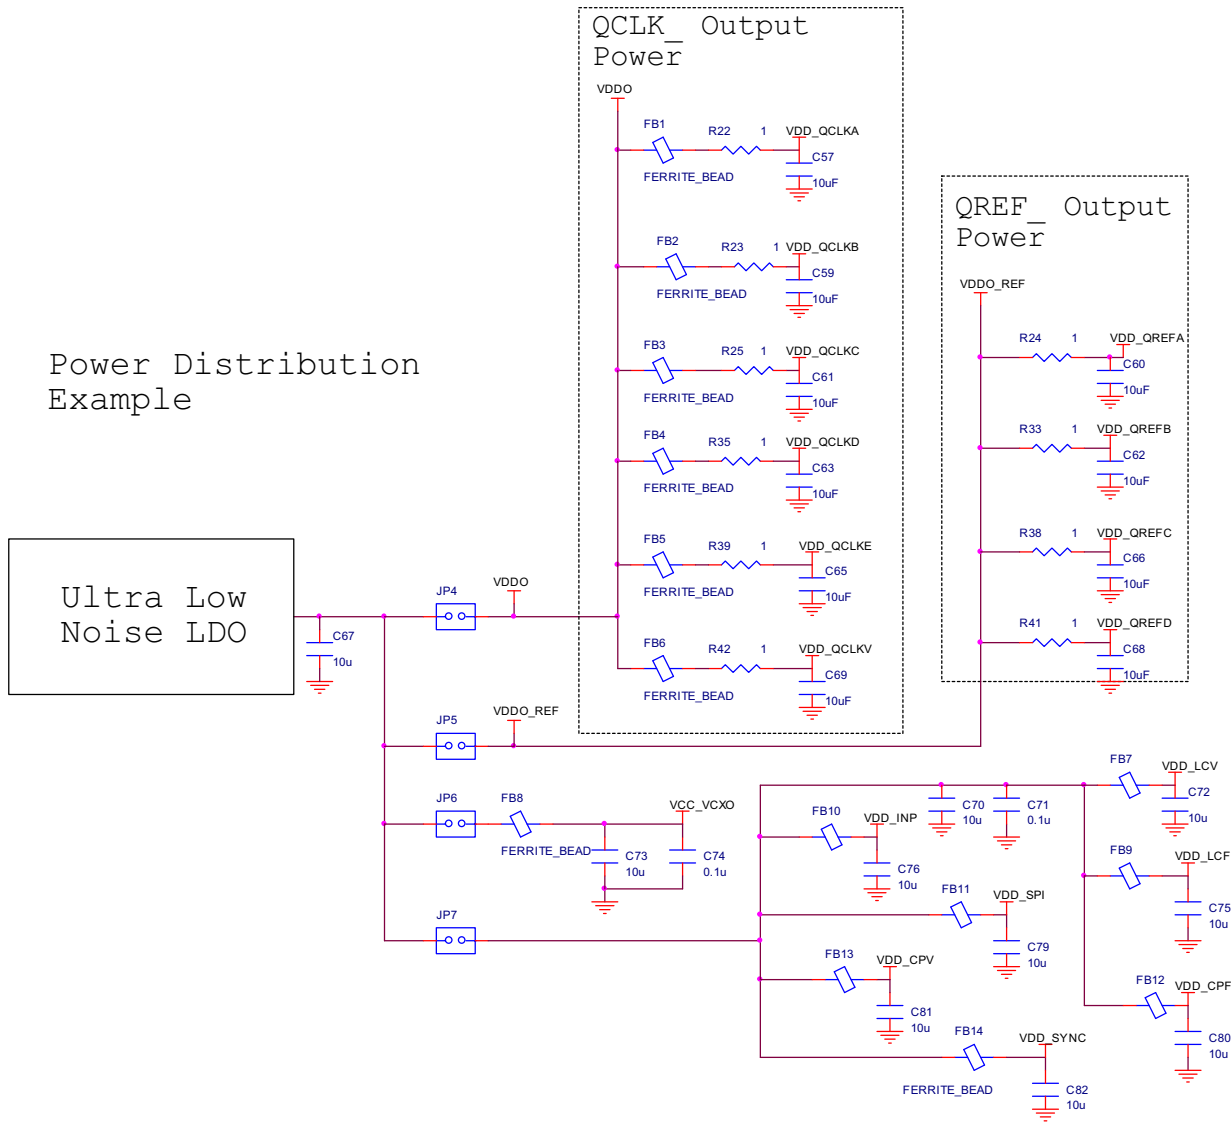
QCLK_ Output Power

VDDO

FB1 R22 1 VDD_QCLKA
C57
FERRITE_BEAD 10uF

FB2 R23 1 VDD_QCLKB
C59
FERRITE_BEAD 10uF

FB3 R25 1 VDD_QCLKC
C61
FERRITE_BEAD 10uF

FB4 R35 1 VDD_QCLKD
C63
FERRITE_BEAD 10uF

FB5 R39 1 VDD_QCLKE
C65
FERRITE_BEAD 10uF

FB6 R42 1 VDD_QCLKV
C69
FERRITE_BEAD 10uF

QREF_ Output Power

VDDO_REF

R24 1 VDD_QREFA
C60
10uF

R33 1 VDD_QREFB
C62
10uF

R38 1 VDD_QREFC
C66
10uF

R41 1 VDD_QREFD
C68
10uF

Power Distribution Example

Ultra Low Noise LDO

C67
10u

JP4 VDDO

JP5 VDDO_REF

JP6 FB8 VCC_VCXO
FERRITE_BEAD C73 10u C74 0.1u

JP7

C70 10u C71 0.1u
FB7 VDD_LCV
C72 10u
FB10 VDD_INP
C76 10u
FB9 VDD_LCF
C75 10u
FB11 VDD_SPI
C79 10u
FB13 VDD_CPV
C81 10u
FB12 VDD_CPF
C80 10u
FB14 VDD_SYNC
FERRITE_BEAD C82 10u